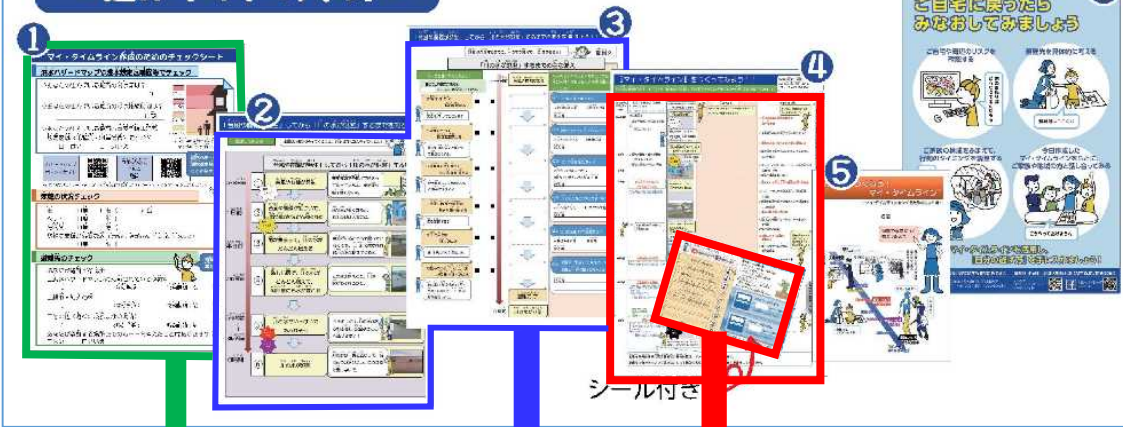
1
マイ・タイムライン作成の事前のチェックシート
ハザードマップで水害時の危険をチェック
家族の状況チェック
避難先のチェック

2

3

4
マイ・タイムラインをつくってみよう！

5
マイ・タイムライン

ご自宅に戻ったら
みなおしてみましょう

シール付き